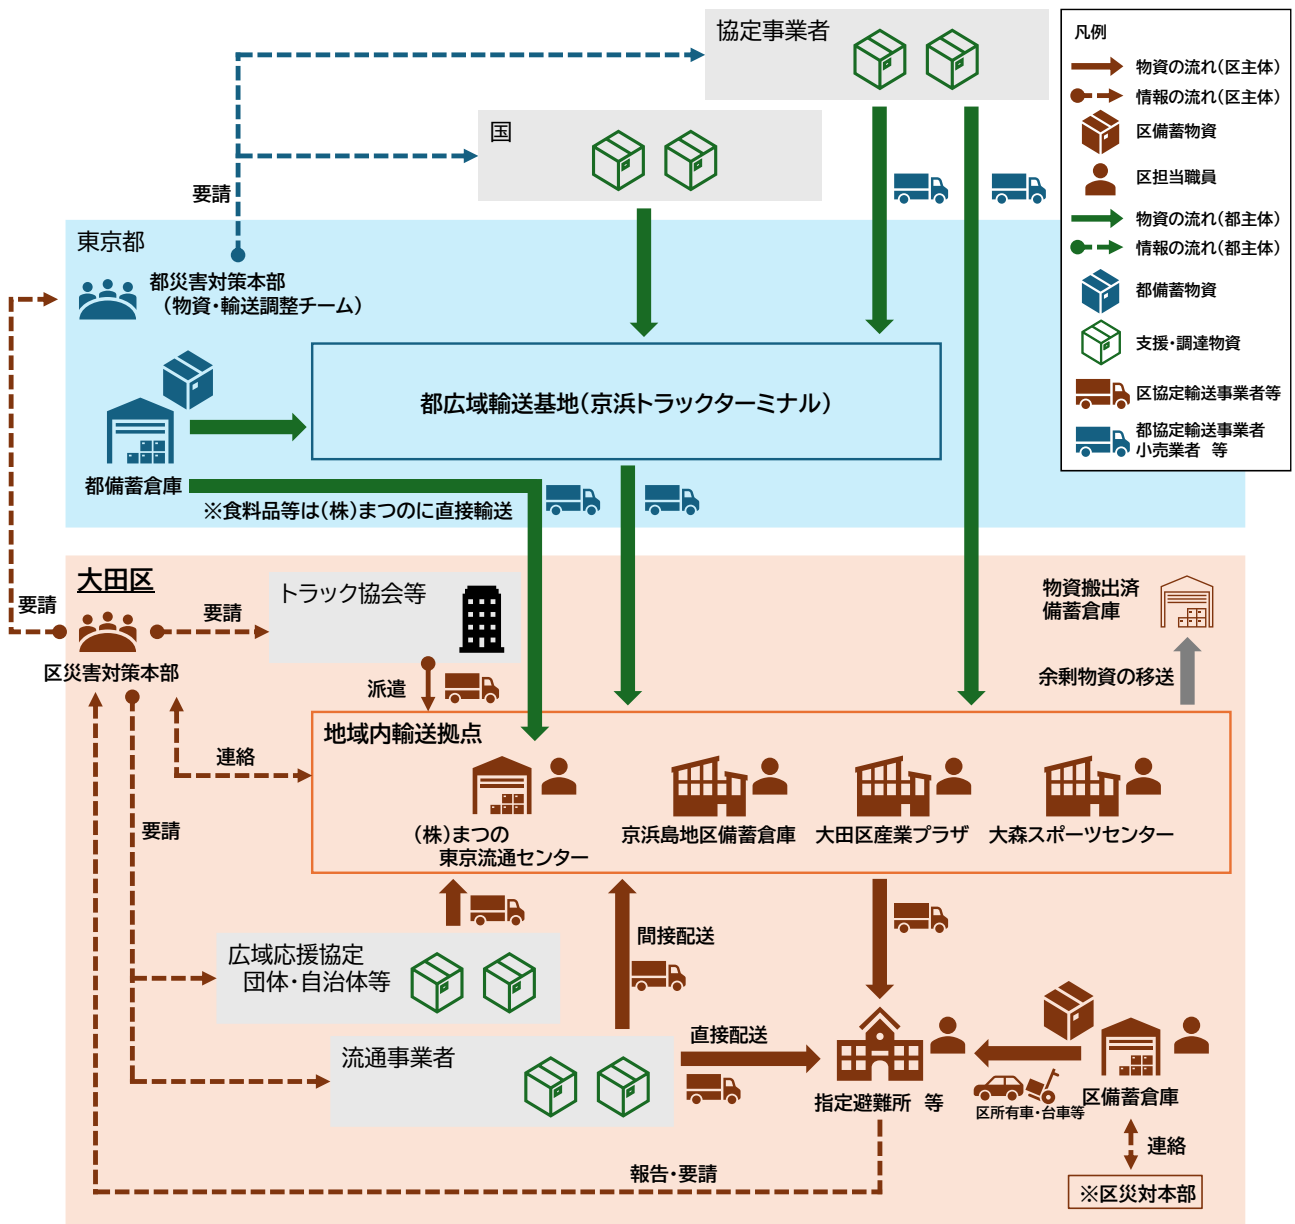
協定事業者

国

要請

東京都

都災害対策本部
（物資・輸送調整チーム）

都広域輸送基地（京浜トラックターミナル）

都備蓄倉庫

※食料品等は（株）まつのに直接輸送

凡例
物資の流れ（区主体）
情報の流れ（区主体）
区備蓄物資
区担当職員
物資の流れ（都主体）
情報の流れ（都主体）
都備蓄物資
支援・調達物資
区協定輸送事業者等
都協定輸送事業者
小売業者　等

大田区

要請

区災害対策本部

要請

トラック協会等

派遣

物資搬出済
備蓄倉庫

余剰物資の移送

地域内輸送拠点

連絡

（株）まつの
東京流通センター

京浜島地区備蓄倉庫

大田区産業プラザ

大森スポーツセンター

要請

間接配送

広域応援協定
団体・自治体等

流通事業者

直接配送

指定避難所　等

区所有車・台車等

区備蓄倉庫

連絡

※区災対本部

報告・要請